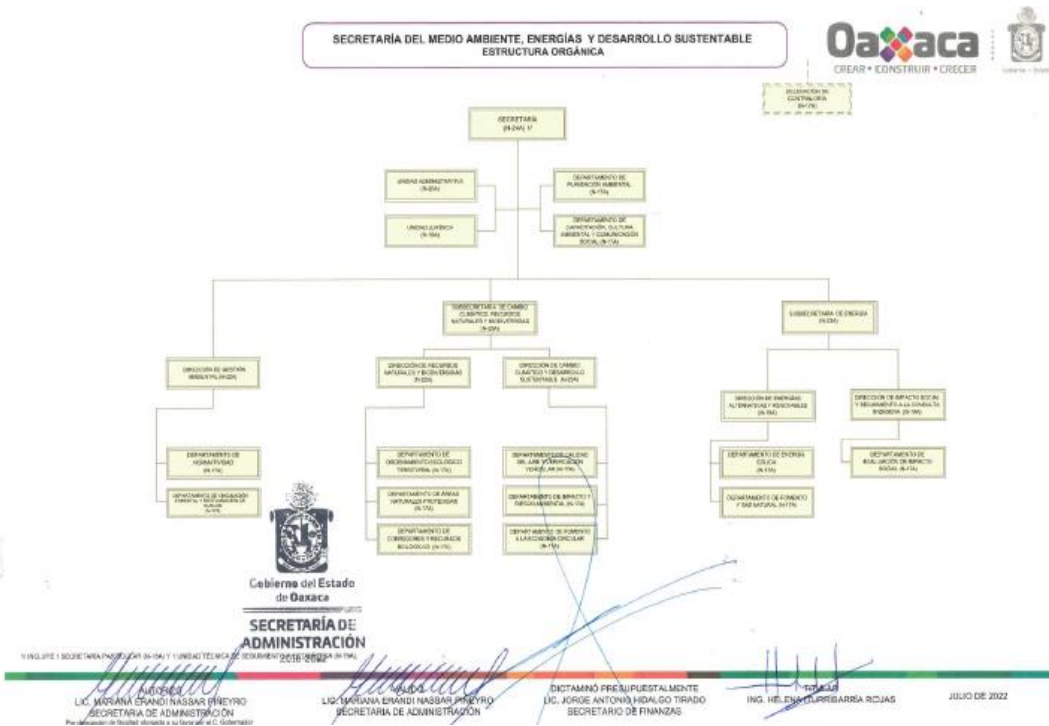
SECRETARÍA DEL MEDIO AMBIENTE, ENERGÍAS Y DESARROLLO SUSTENTABLE
ESTRUCTURA ORGÁNICA

Oaxaca
CREAR • CONSTRUIR • CRECER

DELEGACIÓN DE CONTRALORÍA (M-7A)

SECRETARÍA (M-24A) 1/

UNIDAD ADMINISTRATIVA (N-20A)

UNIDAD JURÍDICA (N-18A)

DEPARTAMENTO DE PLANEACIÓN AMBIENTAL (N-17A)

DEPARTAMENTO DE CAPACITACIÓN, CULTURA AMBIENTAL Y COMUNICACIÓN SOCIAL (N-17A)

SUBSECRETARÍA DE CAMBIO CLIMÁTICO, RECURSOS NATURALES Y BIODIVERSIDAD (N-22A)

SUBSECRETARÍA DE ENERGÍA (N-22A)

DIRECCIÓN DE GESTIÓN AMBIENTAL (N-20A)

DIRECCIÓN DE RECURSOS NATURALES Y BIODIVERSIDAD (N-20A)

DIRECCIÓN DE CAMBIO CLIMÁTICO Y DESARROLLO SUSTENTABLE (N-20A)

DIRECCIÓN DE ENERGÍAS ALTERNATIVAS Y RENOVABLES (N-19A)

DIRECCIÓN DE IMPACTO SOCIAL Y SEGUIMIENTO A LA CONSULTA INDÍGENA (N-19A)

DEPARTAMENTO DE NORMATIVIDAD (N-17A)

DEPARTAMENTO DE REGULACIÓN AMBIENTAL Y SEGUIMIENTO DE QUEJAS (N-17A)

DEPARTAMENTO DE ORDENAMIENTO ECOLÓGICO TERRITORIAL (N-17A)

DEPARTAMENTO DE ÁREAS NATURALES PROTEGIDAS (N-17A)

DEPARTAMENTO DE CORREDORES Y RECURSOS BIOLÓGICOS (N-17A)

DEPARTAMENTO DE CALIDAD DEL AIRE Y VERIFICACIÓN VEHICULAR (N-17A)

DEPARTAMENTO DE IMPACTO Y RIESGO AMBIENTAL (N-17A)

DEPARTAMENTO DE FOMENTO A LA ECONOMÍA CIRCULAR (N-17A)

DEPARTAMENTO DE ENERGÍA EÓLICA (N-17A)

DEPARTAMENTO DE FOMENTO Y GAS NATURAL (N-17A)

DEPARTAMENTO DE EVALUACIÓN DE IMPACTO SOCIAL (N-17A)

Gobierno del Estado de Oaxaca
SECRETARÍA DE ADMINISTRACIÓN
2016-2022

1/ INCLUYE 1 SECRETARIA PARTICULAR (N-19A) Y 1 UNIDAD TÉCNICA DE SEGUIMIENTO ESTRATÉGICO (N-19A)

AUTORIZÓ
LIC. MARIANA ERANDI NASSAR PIÑEYRO
SECRETARIA DE ADMINISTRACIÓN
Por delegación de facultad otorgada a su favor por el C. Gobernador

VALIDÓ
LIC. MARIANA ERANDI NASSAR PIÑEYRO
SECRETARIA DE ADMINISTRACIÓN

DICTAMINÓ PRESUPUESTALMENTE
LIC. JORGE ANTONIO HIDALGO TIRADO
SECRETARIO DE FINANZAS

TITULAR
ING. HELENA ITURRIBARRÍA ROJAS

JULIO DE 2022